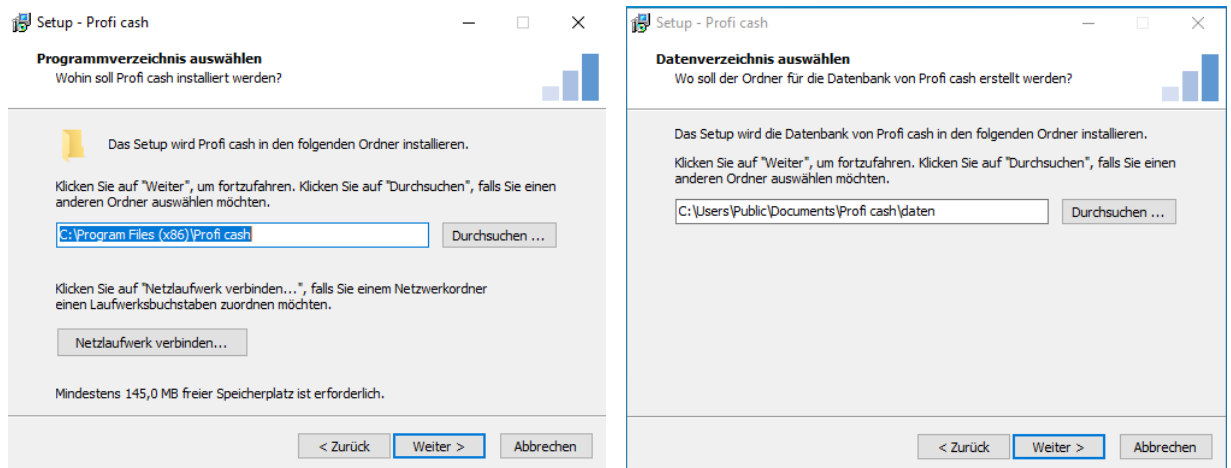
Setup - Profi cash

Programmverzeichnis auswählen
Wohin soll Profi cash installiert werden?

Das Setup wird Profi cash in den folgenden Ordner installieren.

Klicken Sie auf "Weiter", um fortzufahren. Klicken Sie auf "Durchsuchen", falls Sie einen anderen Ordner auswählen möchten.

C:\Program Files (x86)\Profi cash

Durchsuchen ...

Klicken Sie auf "Netzlaufwerk verbinden...", falls Sie einem Netzwerkordner einen Laufwerksbuchstaben zuordnen möchten.

Netzlaufwerk verbinden...

Mindestens 145,0 MB freier Speicherplatz ist erforderlich.

< Zurück
Weiter >
Abbrechen

Setup - Profi cash

Datenverzeichnis auswählen
Wo soll der Ordner für die Datenbank von Profi cash erstellt werden?

Das Setup wird die Datenbank von Profi cash in den folgenden Ordner installieren.

Klicken Sie auf "Weiter", um fortzufahren. Klicken Sie auf "Durchsuchen", falls Sie einen anderen Ordner auswählen möchten.

C:\Users\Public\Documents\Profi cash\daten

Durchsuchen ...

< Zurück
Weiter >
Abbrechen